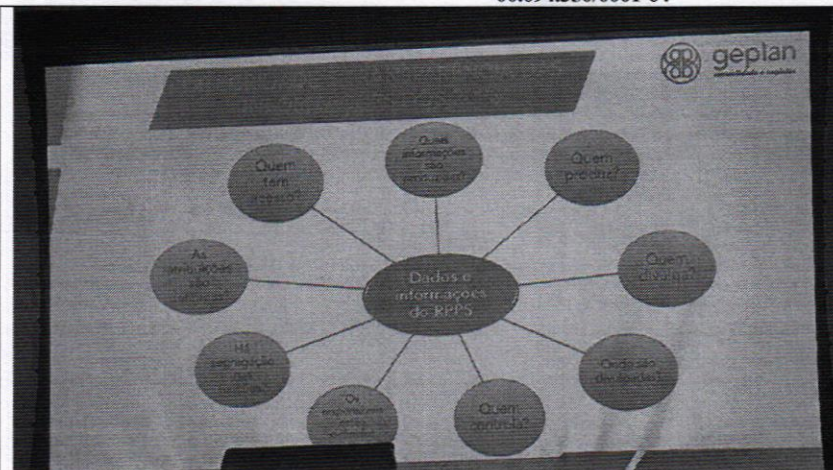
geplan

Quem tem acesso?

Quais informações são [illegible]?

Quem precisa?

Quem divulga?

Onde são divulgadas?

Quem controla?

Os responsáveis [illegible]

Há segregação das funções?

As atribuições são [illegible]

Dados e informações do RPPS